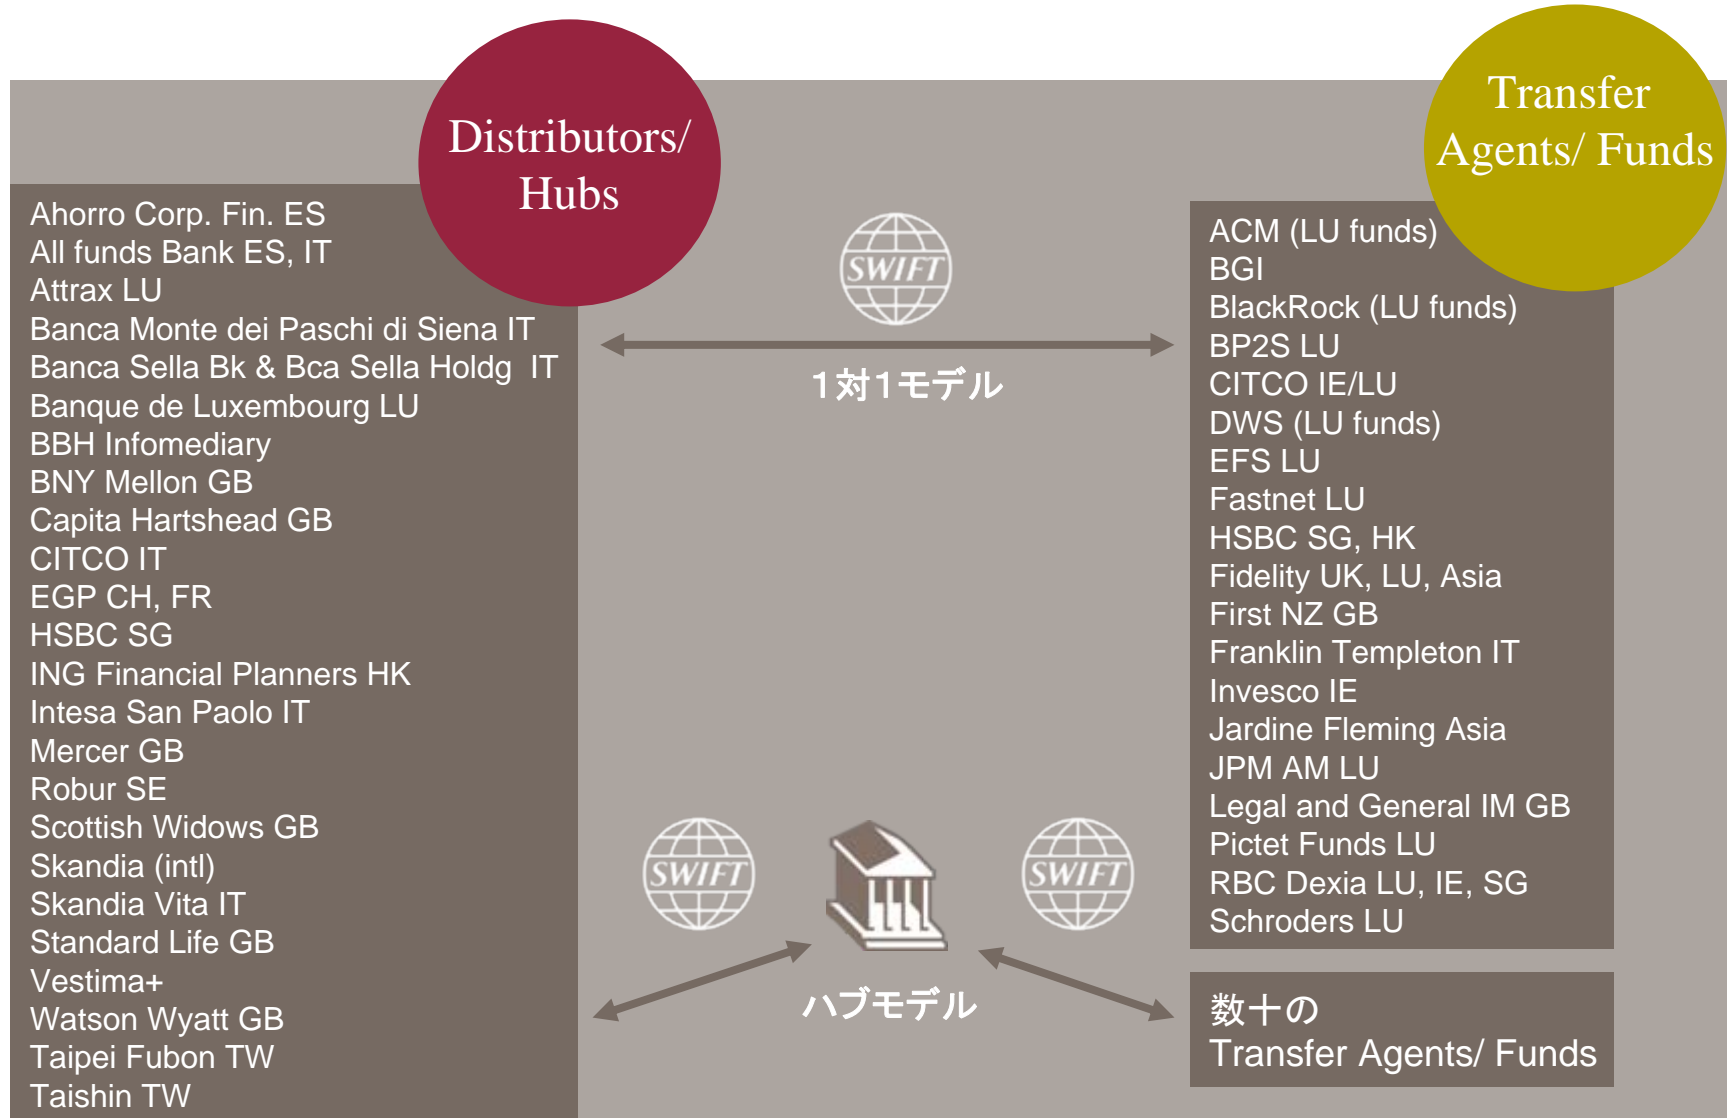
Distributors/ Hubs

Ahorro Corp. Fin. ES
All funds Bank ES, IT
Attrax LU
Banca Monte dei Paschi di Siena IT
Banca Sella Bk & Bca Sella Holdg IT
Banque de Luxembourg LU
BBH Infomediary
BNY Mellon GB
Capita Hartshead GB
CITCO IT
EGP CH, FR
HSBC SG
ING Financial Planners HK
Intesa San Paolo IT
Mercer GB
Robur SE
Scottish Widows GB
Skandia (intl)
Skandia Vita IT
Standard Life GB
Vestima+
Watson Wyatt GB
Taipei Fubon TW
Taishin TW

SWIFT

1対1モデル

Transfer Agents/ Funds

ACM (LU funds)
BGI
BlackRock (LU funds)
BP2S LU
CITCO IE/LU
DWS (LU funds)
EFS LU
Fastnet LU
HSBC SG, HK
Fidelity UK, LU, Asia
First NZ GB
Franklin Templeton IT
Invesco IE
Jardine Fleming Asia
JPM AM LU
Legal and General IM GB
Pictet Funds LU
RBC Dexia LU, IE, SG
Schroders LU

SWIFT

SWIFT

ハブモデル

数十の
Transfer Agents/ Funds